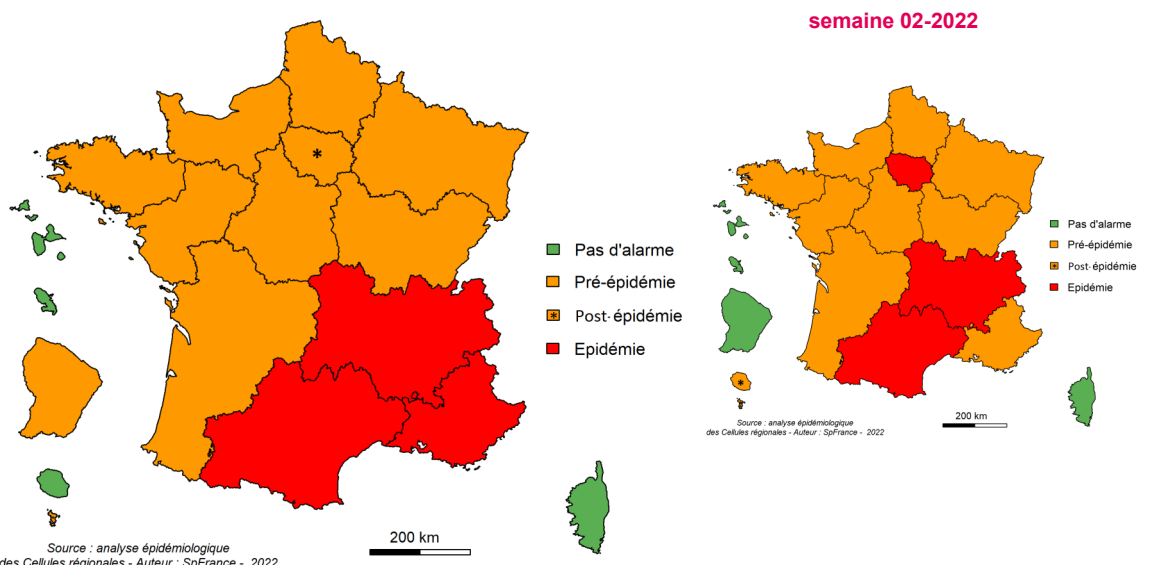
semaine 02-2022

Pas d'alarme
Pré-épidémie
Post-épidémie
Epidémie

200 km

Source : analyse épidémiologique
des Cellules régionales - Auteur : SpFrance - 2022

Pas d'alarme
Pré-épidémie
Post-épidémie
Epidémie

Source : analyse épidémiologique
des Cellules régionales - Auteur : SpFrance - 2022

200 km